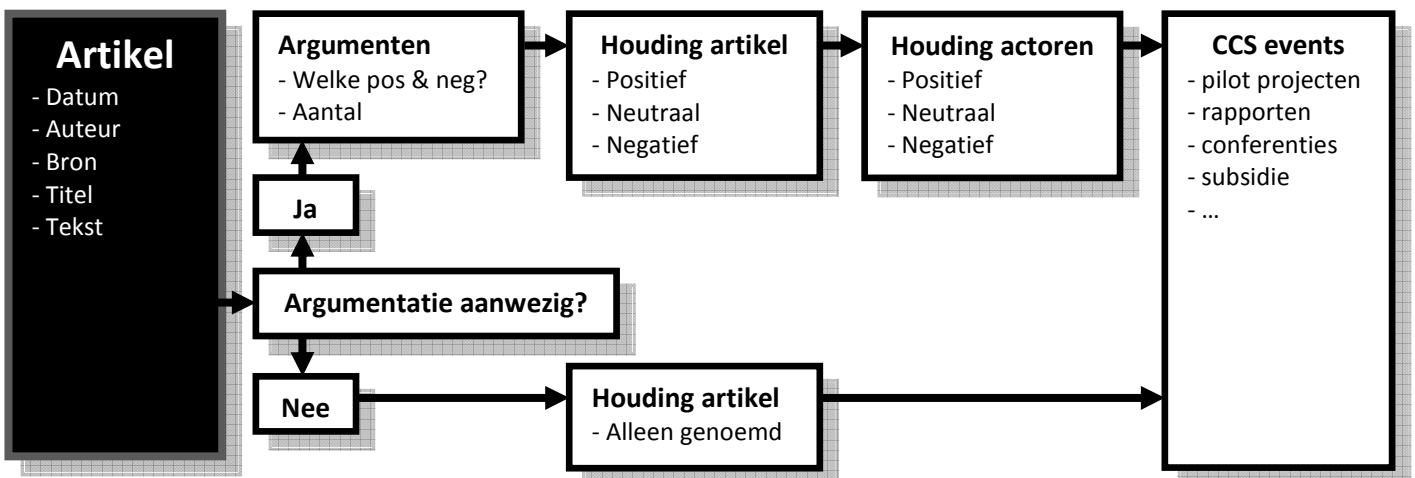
Artikel
- Datum
- Auteur
- Bron
- Titel
- Tekst

Argumenten
- Welke pos & neg?
- Aantal

Houding artikel
- Positief
- Neutraal
- Negatief

Houding actoren
- Positief
- Neutraal
- Negatief

CCS events
- pilot projecten
- rapporten
- conferenties
- subsidie
- …

Ja

Argumentatie aanwezig?

Nee

Houding artikel
- Alleen genoemd